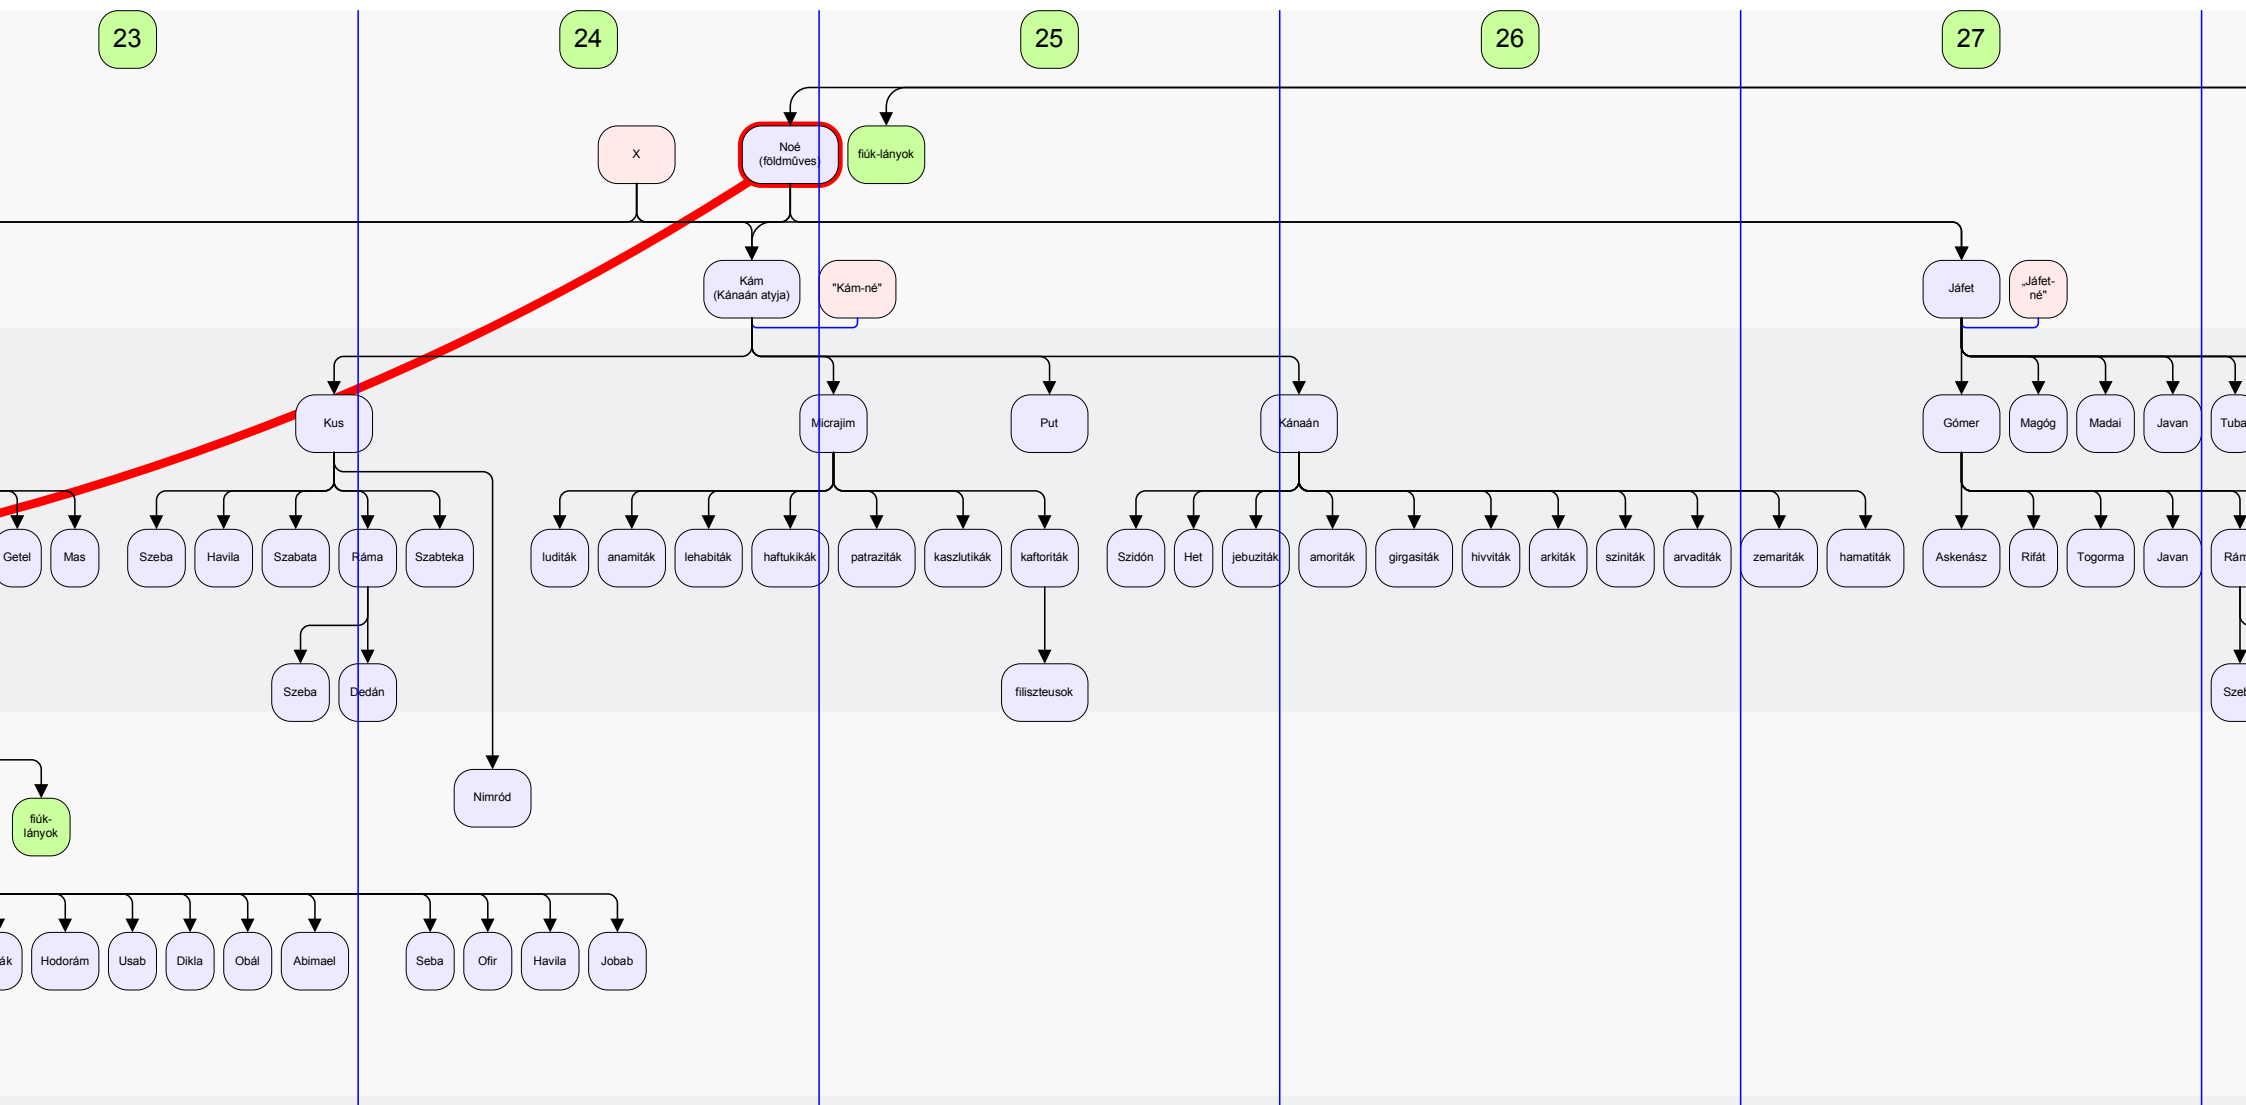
23
24
25
26
27

X
Noé (földmûves)
fiúk-lányok

Kám (Kánaán atyja)
"Kám-né"
Jáfet
„Jáfet-né"

Kus
Micrajim
Put
Kánaán
Gómer
Magóg
Madai
Javan
Tuba

Getel
Mas
Szeba
Havila
Szabata
Ráma
Szabteka
luditák
anamiták
lehabiták
haftukikák
patraziták
kaszlutikák
kaftoriták
Szidón
Het
jebuziták
amoriták
girgasiták
hivviták
arkiták
sziniták
arvaditák
zemariták
hamatiták
Askenász
Rifát
Togorma
Javan
Rám

Szeba
Dedán
filiszteusok
Szeb

Nimród
fiúk-lányok

ák
Hodorám
Usab
Dikla
Obál
Abimael
Seba
Ofir
Havila
Jobab